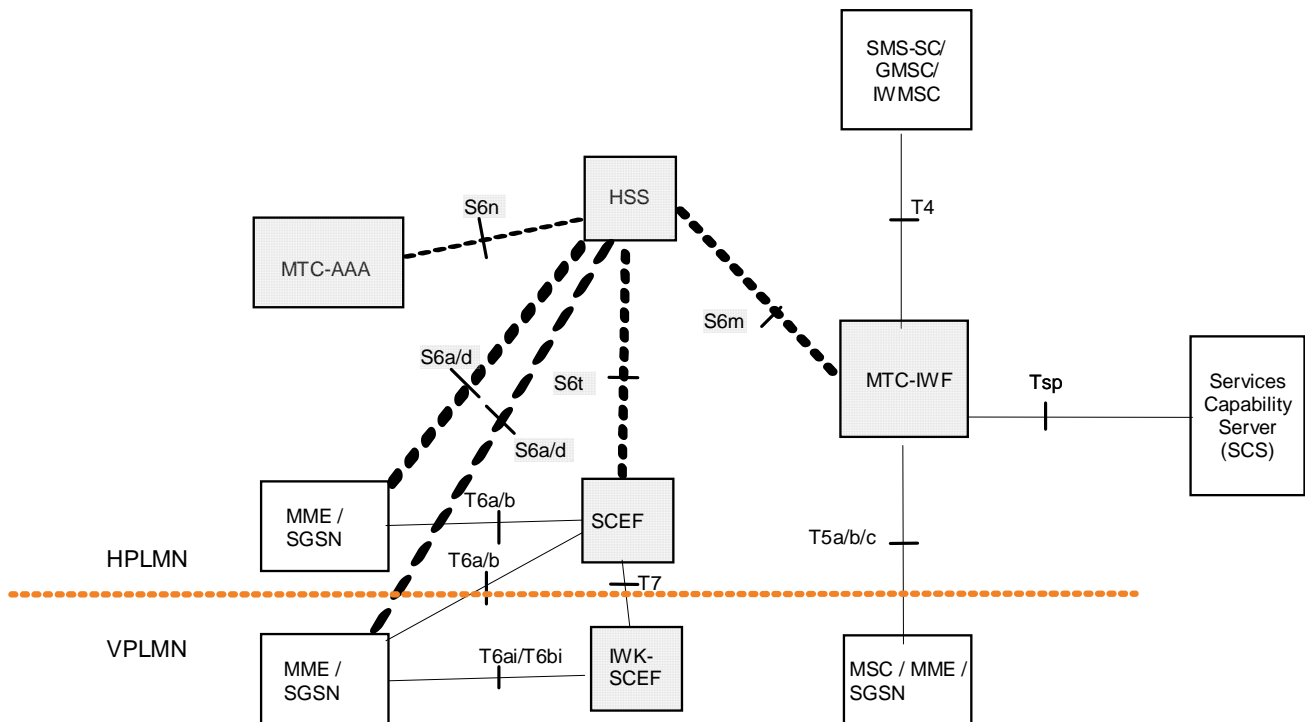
SMS-SC/
GMSC/
IWMSC

HSS

S6n

MTC-AAA

T4

S6m

S6a/d

S6t

MTC-IWF

Tsp

Services
Capability
Server
(SCS)

S6a/d

T6a/b

MME /
SGSN

SCEF

T5a/b/c

HPLMN

T6a/b

T7

VPLMN

T6ai/T6bi

MME /
SGSN

IWK-
SCEF

MSC / MME /
SGSN